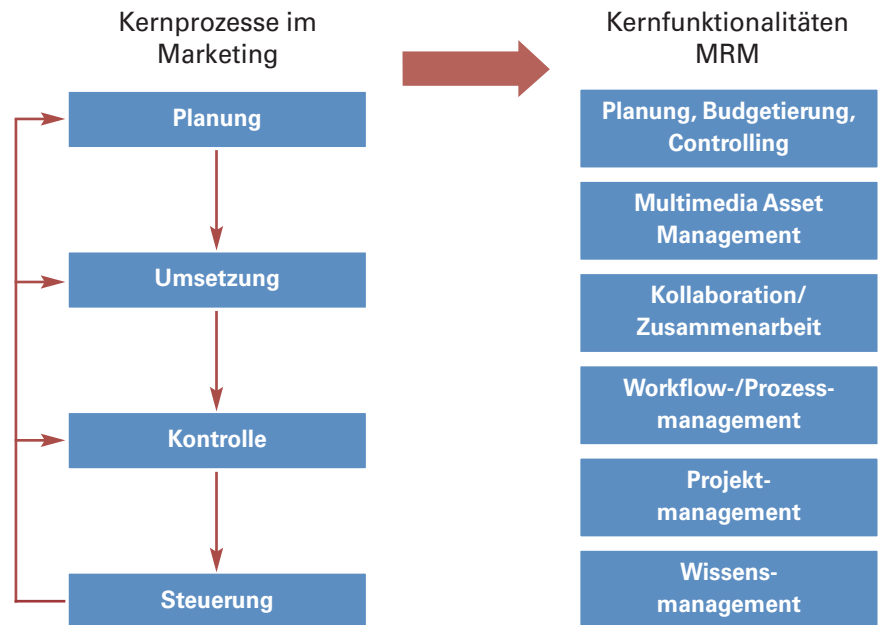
Kernprozesse im Marketing

Planung

Umsetzung

Kontrolle

Steuerung

Kernfunktionalitäten MRM

Planung, Budgetierung, Controlling

Multimedia Asset Management

Kollaboration/ Zusammenarbeit

Workflow-/Prozessmanagement

Projektmanagement

Wissensmanagement